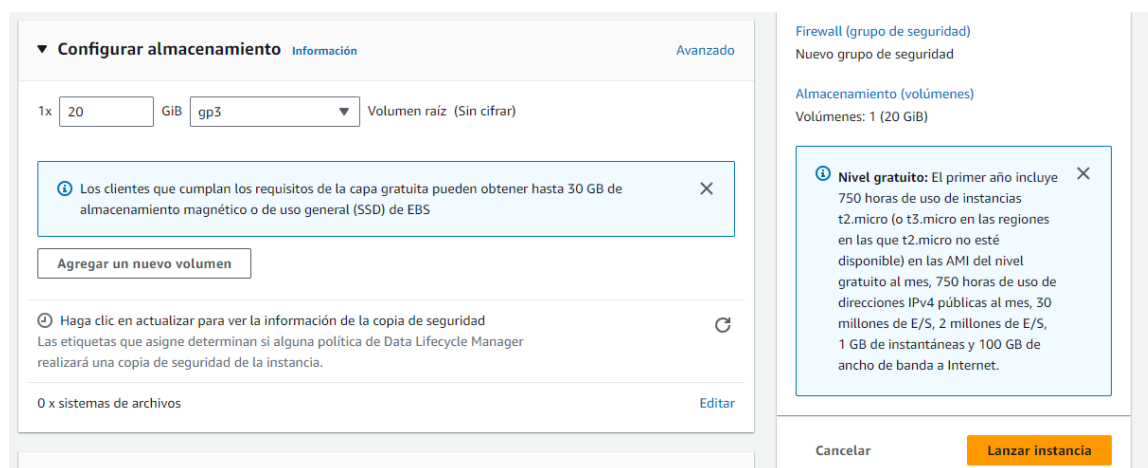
Configurar almacenamiento Información

Avanzado

1x 20 GiB gp3 Volumen raíz (Sin cifrar)

Los clientes que cumplan los requisitos de la capa gratuita pueden obtener hasta 30 GB de almacenamiento magnético o de uso general (SSD) de EBS

Agregar un nuevo volumen

Haga clic en actualizar para ver la información de la copia de seguridad
Las etiquetas que asigne determinan si alguna política de Data Lifecycle Manager realizará una copia de seguridad de la instancia.

0 x sistemas de archivos

Editar

Firewall (grupo de seguridad)
Nuevo grupo de seguridad

Almacenamiento (volúmenes)
Volúmenes: 1 (20 GiB)

Nivel gratuito: El primer año incluye 750 horas de uso de instancias t2.micro (o t3.micro en las regiones en las que t2.micro no esté disponible) en las AMI del nivel gratuito al mes, 750 horas de uso de direcciones IPv4 públicas al mes, 30 millones de E/S, 2 millones de E/S, 1 GB de instantáneas y 100 GB de ancho de banda a Internet.

Cancelar

Lanzar instancia